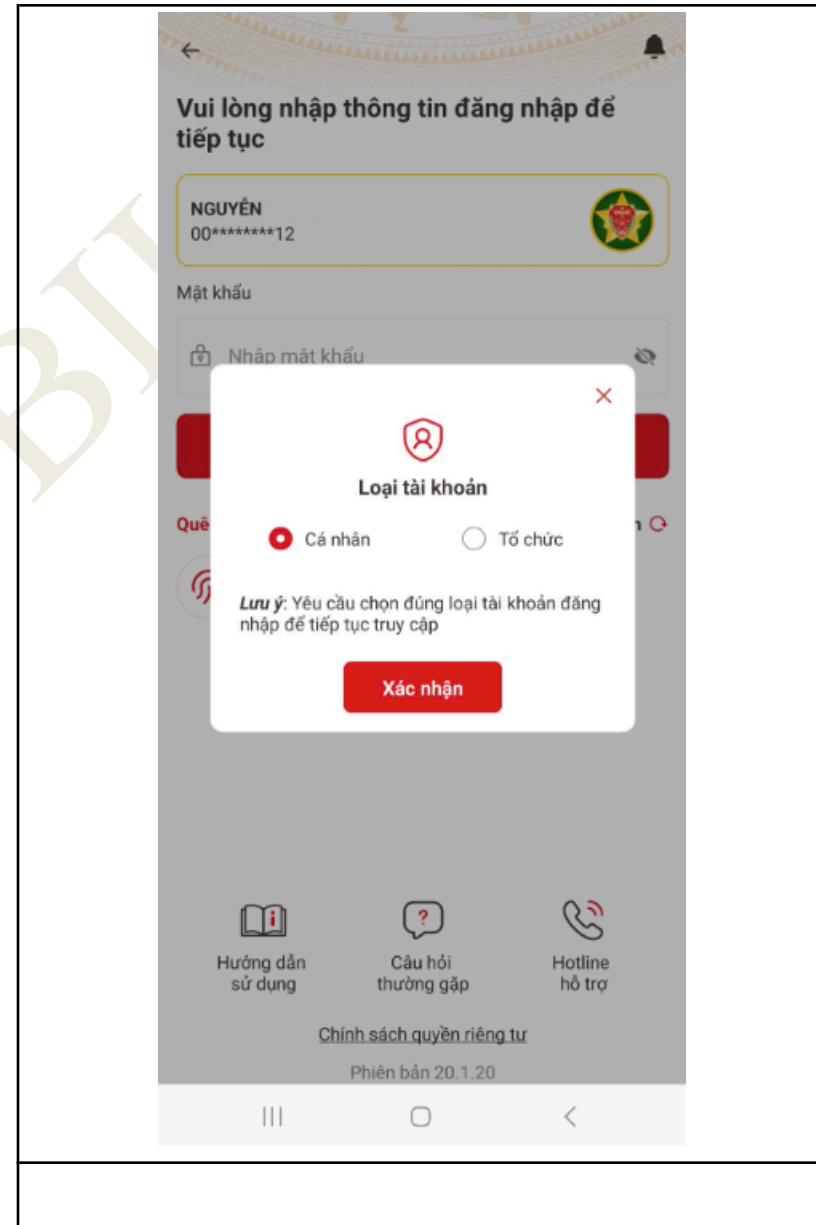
Vui lòng nhập thông tin đăng nhập để tiếp tục

NGUYỄN
00********12

Mật khẩu

Nhập mật khẩu

Quê

n

Loại tài khoản

Cá nhân

Tổ chức

*Lưu ý*: Yêu cầu chọn đúng loại tài khoản đăng nhập để tiếp tục truy cập

Xác nhận

Hướng dẫn sử dụng

Câu hỏi thường gặp

Hotline hỗ trợ

Chính sách quyền riêng tư

Phiên bản 20.1.20